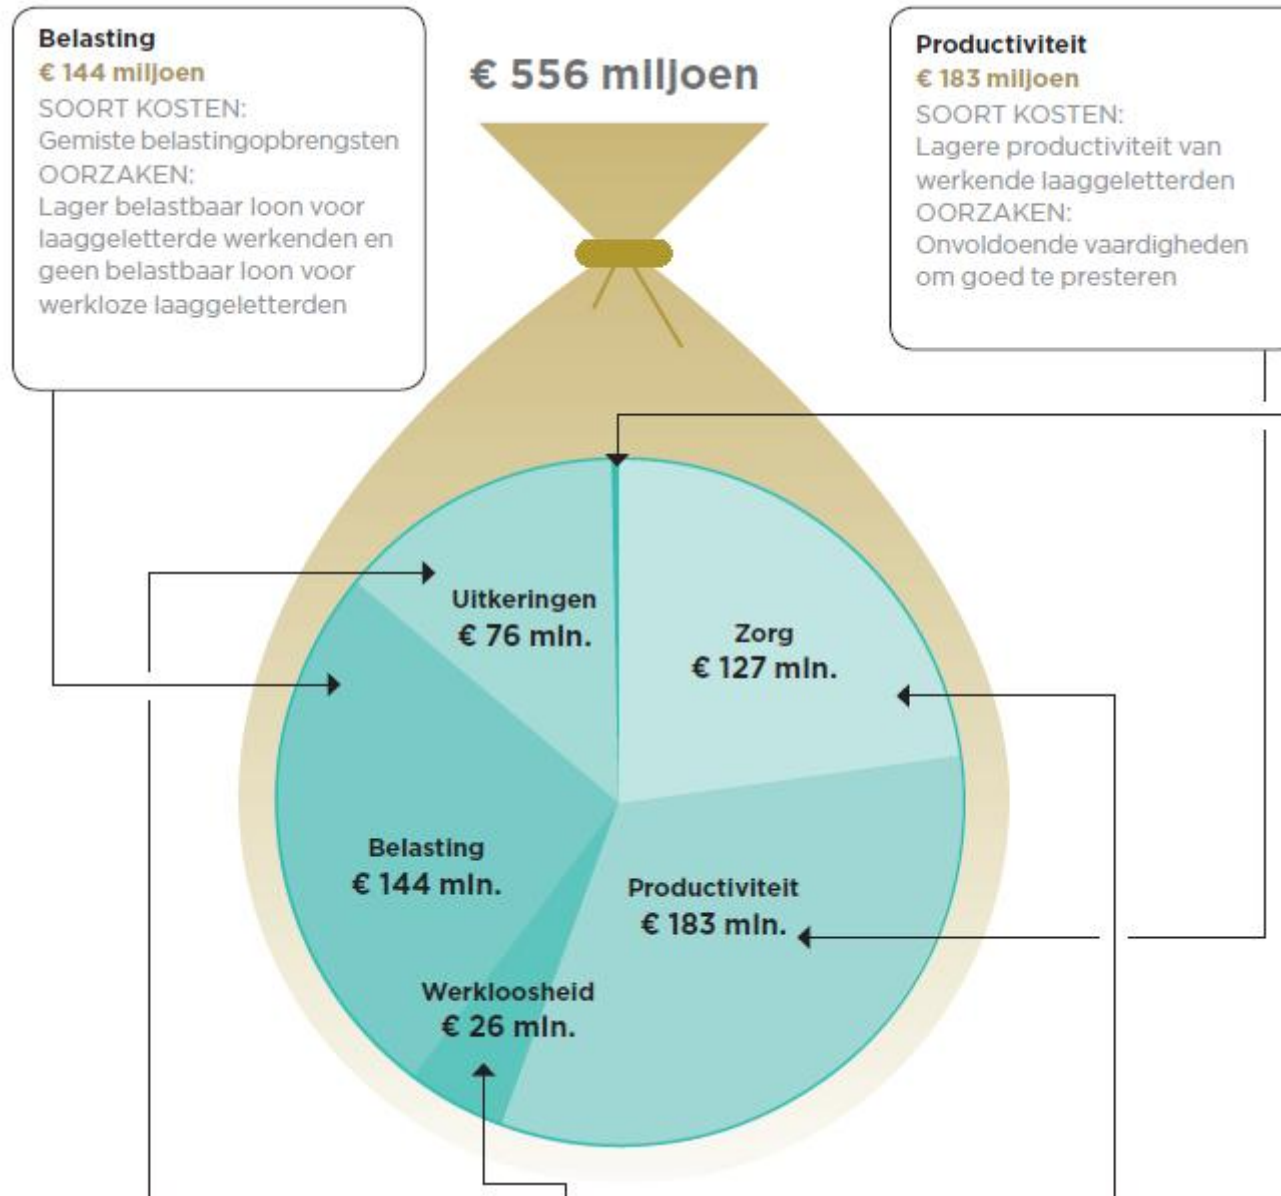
Belasting
€ 144 miljoen
SOORT KOSTEN:
Gemiste belastingopbrengsten
OORZAKEN:
Lager belastbaar loon voor laaggeletterde werkenden en geen belastbaar loon voor werkloze laaggeletterden

€ 556 miljoen

Productiviteit
€ 183 miljoen
SOORT KOSTEN:
Lagere productiviteit van werkende laaggeletterden
OORZAKEN:
Onvoldoende vaardigheden om goed te presteren

Uitkeringen
€ 76 mln.

Zorg
€ 127 mln.

Belasting
€ 144 mln.

Productiviteit
€ 183 mln.

Werkloosheid
€ 26 mln.